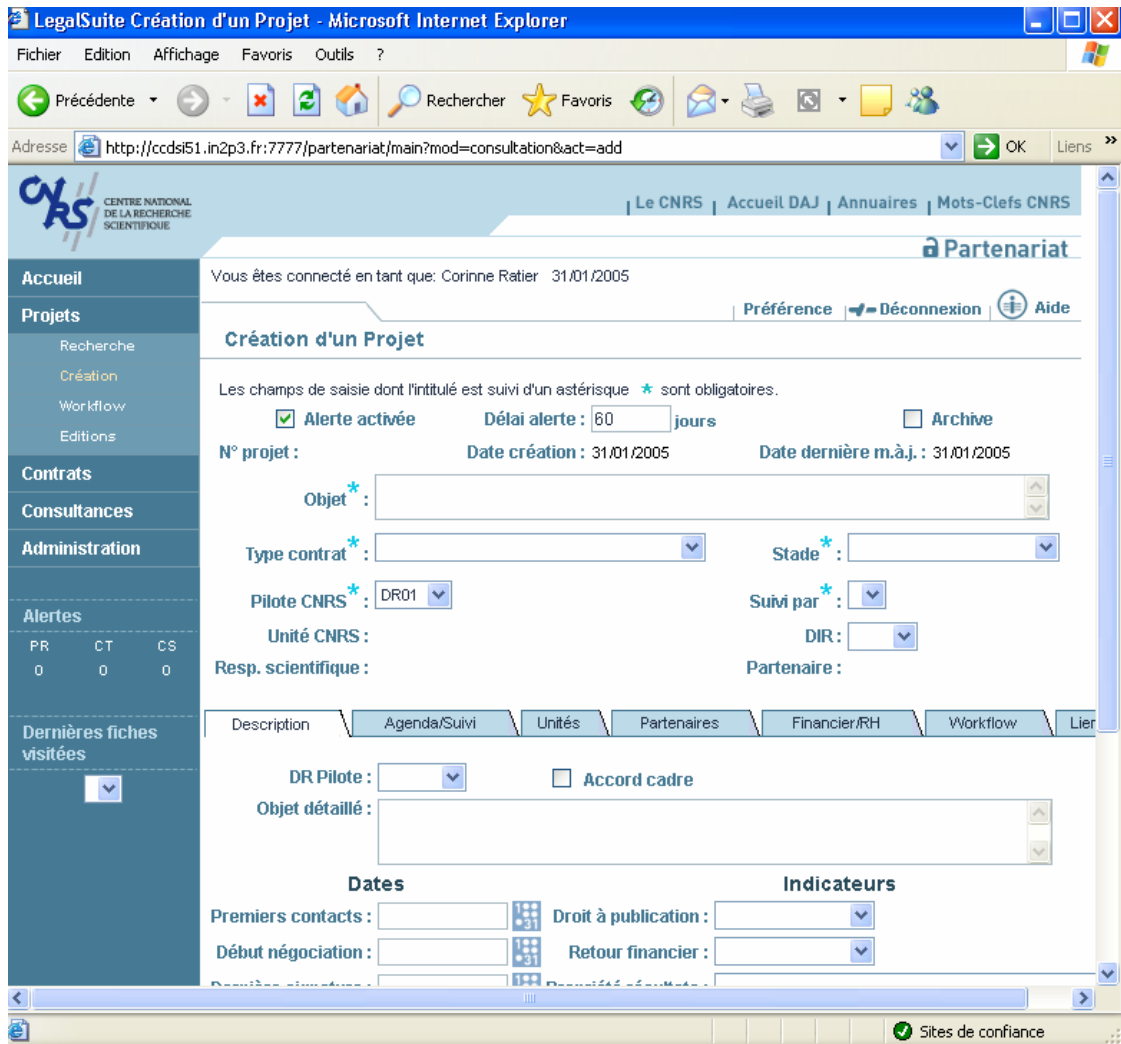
LegalSuite Création d'un Projet - Microsoft Internet Explorer

Fichier Edition Affichage Favoris Outils ?

Précédente Rechercher Favoris

Adresse http://ccdsi51.in2p3.fr:7777/partenariat/main?mod=consultation&act=add OK Liens

CNRS CENTRE NATIONAL DE LA RECHERCHE SCIENTIFIQUE

Le CNRS | Accueil DAJ | Annuaires | Mots-Clefs CNRS

Partenariat

Accueil
Projets
Recherche
Création
Workflow
Editions
Contrats
Consultances
Administration

Alertes
PR CT CS
0 0 0

Dernières fiches visitées

Vous êtes connecté en tant que: Corinne Ratier 31/01/2005

Préférence | Déconnexion | Aide

Création d'un Projet

Les champs de saisie dont l'intitulé est suivi d'un astérisque * sont obligatoires.

Alerte activée Délai alerte : 60 jours Archive

N° projet : Date création : 31/01/2005 Date dernière m.à.j. : 31/01/2005

Objet* :

Type contrat* : Stade* :

Pilote CNRS* : DR01 Suivi par* :

Unité CNRS : DIR :

Resp. scientifique : Partenaire :

Description | Agenda/Suivi | Unités | Partenaires | Financier/RH | Workflow | Lien

DR Pilote : Accord cadre

Objet détaillé :

Dates

Premiers contacts :

Début négociation :

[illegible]

Indicateurs

Droit à publication :

Retour financier :

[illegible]

Sites de confiance